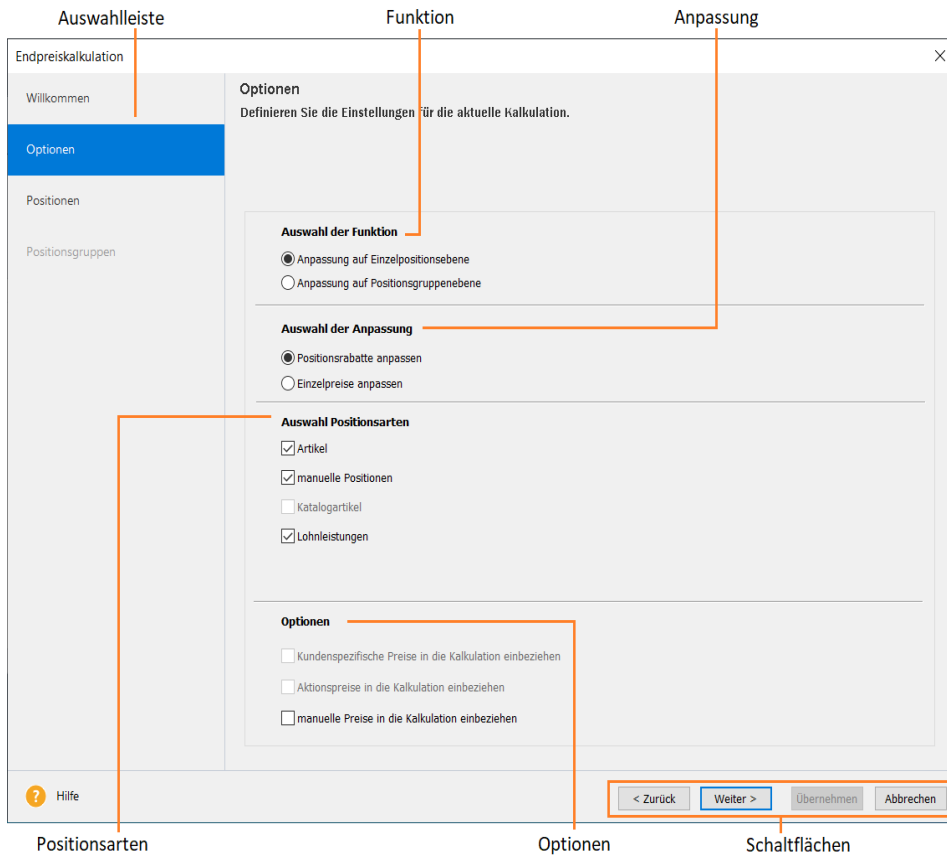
Auswahlleiste
Funktion
Anpassung

Endpreiskalkulation

Willkommen
Optionen
Positionen
Positionsgruppen

Optionen
Definieren Sie die Einstellungen für die aktuelle Kalkulation.

Auswahl der Funktion
Anpassung auf Einzelpositionsebene
Anpassung auf Positionsgruppenebene

Auswahl der Anpassung
Positionsrabatte anpassen
Einzelpreise anpassen

Auswahl Positionsarten
Artikel
manuelle Positionen
Katalogartikel
Lohnleistungen

Optionen
Kundenspezifische Preise in die Kalkulation einbeziehen
Aktionspreise in die Kalkulation einbeziehen
manuelle Preise in die Kalkulation einbeziehen

Hilfe

< Zurück
Weiter >
Übernehmen
Abbrechen

Positionsarten
Optionen
Schaltflächen